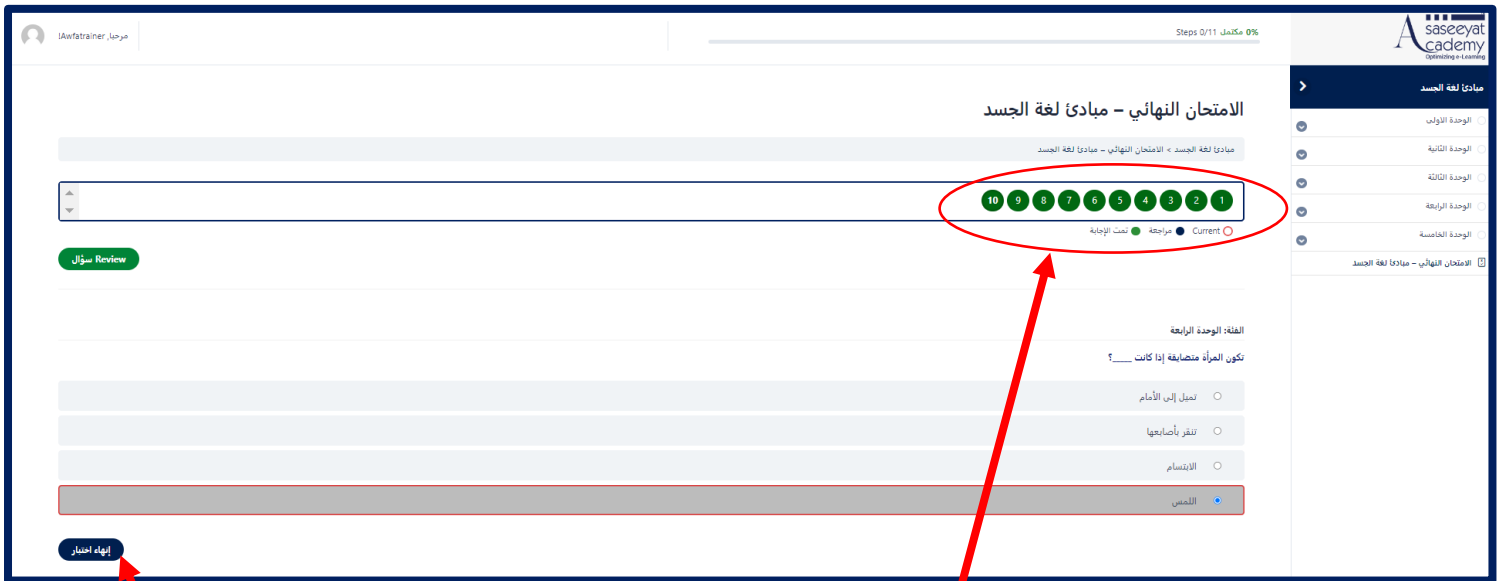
saseeyat
Academy
Optimizing e-Learning

0% مكتمل Steps 0/11

مرحبا, IAwfatrainer

مبادئ لغة الجسد

الوحدة الاولى
الوحدة الثانية
الوحدة الثالثة
الوحدة الرابعة
الوحدة الخامسة
الامتحان النهائي – مبادئ لغة الجسد

الامتحان النهائي – مبادئ لغة الجسد

مبادئ لغة الجسد > الامتحان النهائي – مبادئ لغة الجسد

1 2 3 4 5 6 7 8 9 10

Current مراجعة تمت الإجابة

Review سؤال

الفئة: الوحدة الرابعة

تكون المرأة متضايقة إذا كانت ____؟

تميل إلى الأمام
تنقر بأصابعها
الابتسام
اللمس

إنهاء اختبار